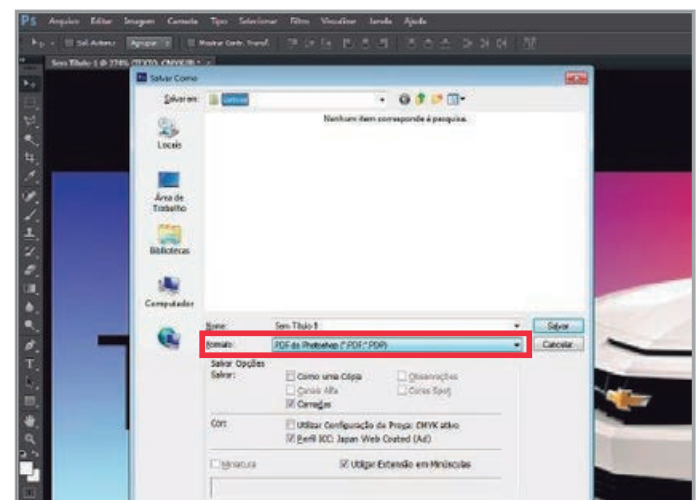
Ps Arquivo Editar Imagem Camada Tipo Selecionar Filtro Visualizar Janela Ajuda

Sem Título-1 @ 274% (TEXTO, CMYK/8)

Salvar Como

Salvar em: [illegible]

Nenhum item corresponde à pesquisa.

Locais

Área de Trabalho

Bibliotecas

Computador

Nome: Sem Título-1

Formato: PDF do Photoshop (*.PDF;*.PDP)

Salvar

Cancelar

Salvar Opções

Salvar:

Como uma Cópia

Observações

Canais Alfa

Cores Spot

Camadas

Cor:

Utilizar Configuração de Prova: CMYK ativo

Perfil ICC: Japan Web Coated (Ad)

Miniatura

Utilizar Extensão em Minúsculas